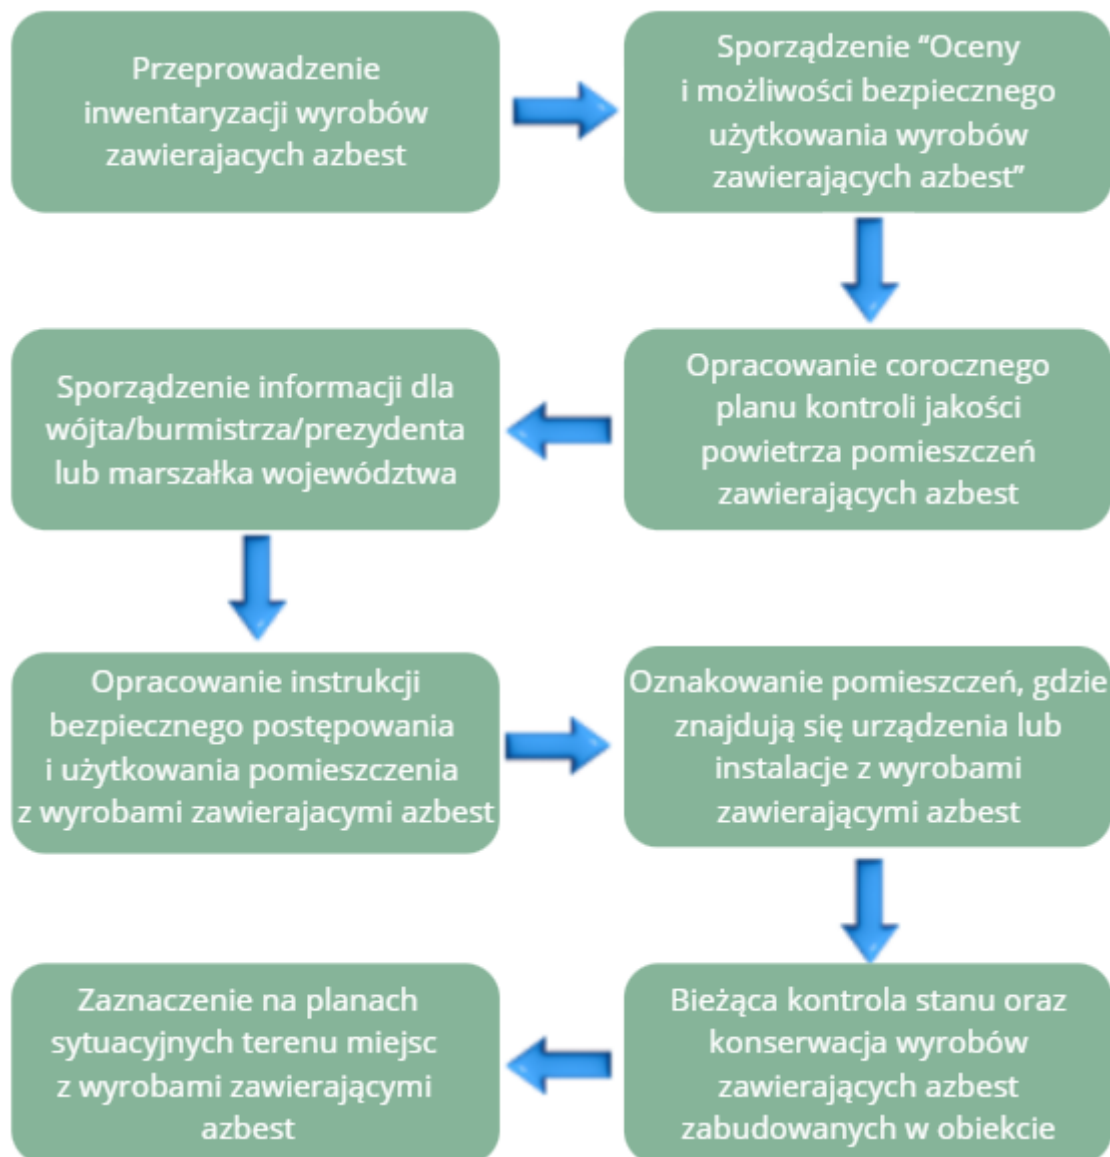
Przeprowadzenie inwentaryzacji wyrobów zawierajacych azbest

Sporządzenie "Oceny i możliwości bezpiecznego użytkowania wyrobów zawierających azbest"

Opracowanie corocznego planu kontroli jakości powietrza pomieszczeń zawierających azbest

Sporządzenie informacji dla wójta/burmistrza/prezydenta lub marszałka województwa

Opracowanie instrukcji bezpiecznego postępowania i użytkowania pomieszczenia z wyrobami zawierajacymi azbest

Oznakowanie pomieszczeń, gdzie znajdują się urządzenia lub instalacje z wyrobami zawierającymi azbest

Bieżąca kontrola stanu oraz konserwacja wyrobów zawierających azbest zabudowanych w obiekcie

Zaznaczenie na planach sytuacyjnych terenu miejsc z wyrobami zawierającymi azbest